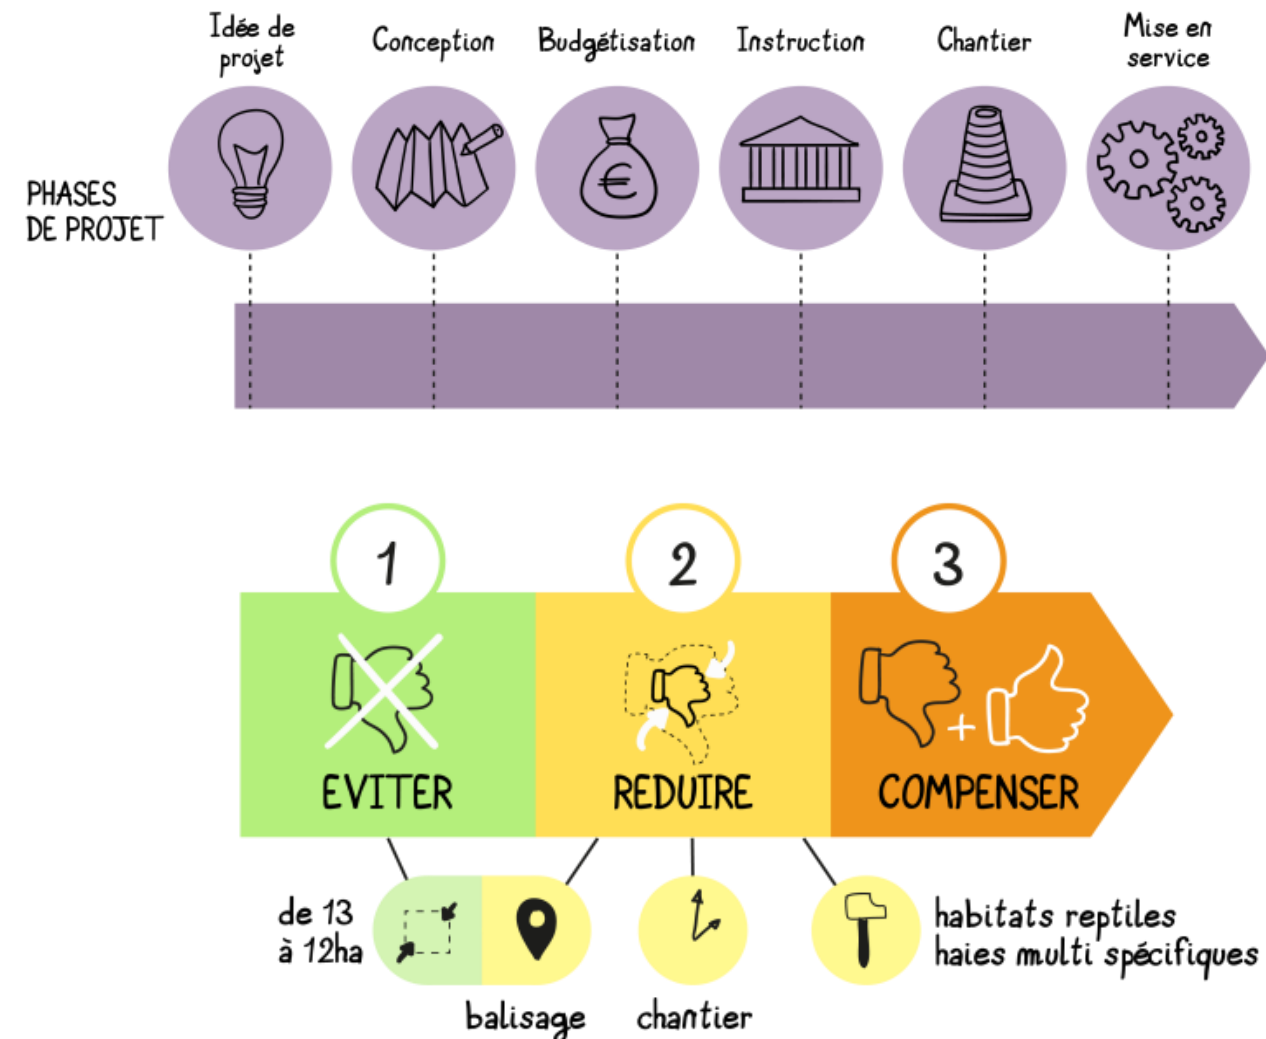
Idée de projet

Conception

Budgétisation

Instruction

Chantier

Mise en service

PHASES DE PROJET

1

EVITER

2

REDUIRE

3

COMPENSER

de 13 à 12ha

balisage

chantier

habitats reptiles
haies multi spécifiques